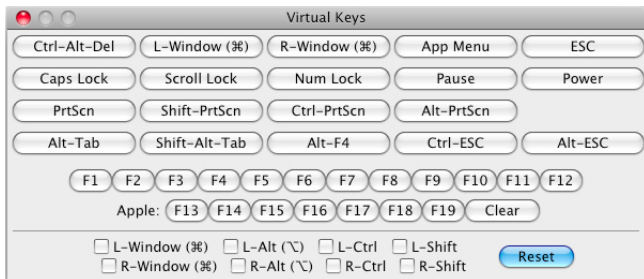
Virtual Keys

Ctrl-Alt-Del
L-Window (⌘)
R-Window (⌘)
App Menu
ESC

Caps Lock
Scroll Lock
Num Lock
Pause
Power

PrtScn
Shift-PrtScn
Ctrl-PrtScn
Alt-PrtScn

Alt-Tab
Shift-Alt-Tab
Alt-F4
Ctrl-ESC
Alt-ESC

F1 F2 F3 F4 F5 F6 F7 F8 F9 F10 F11 F12

Apple: F13 F14 F15 F16 F17 F18 F19 Clear

☐ L-Window (⌘) ☐ L-Alt (⌥) ☐ L-Ctrl ☐ L-Shift
☐ R-Window (⌘) ☐ R-Alt (⌥) ☐ R-Ctrl ☐ R-Shift

Reset